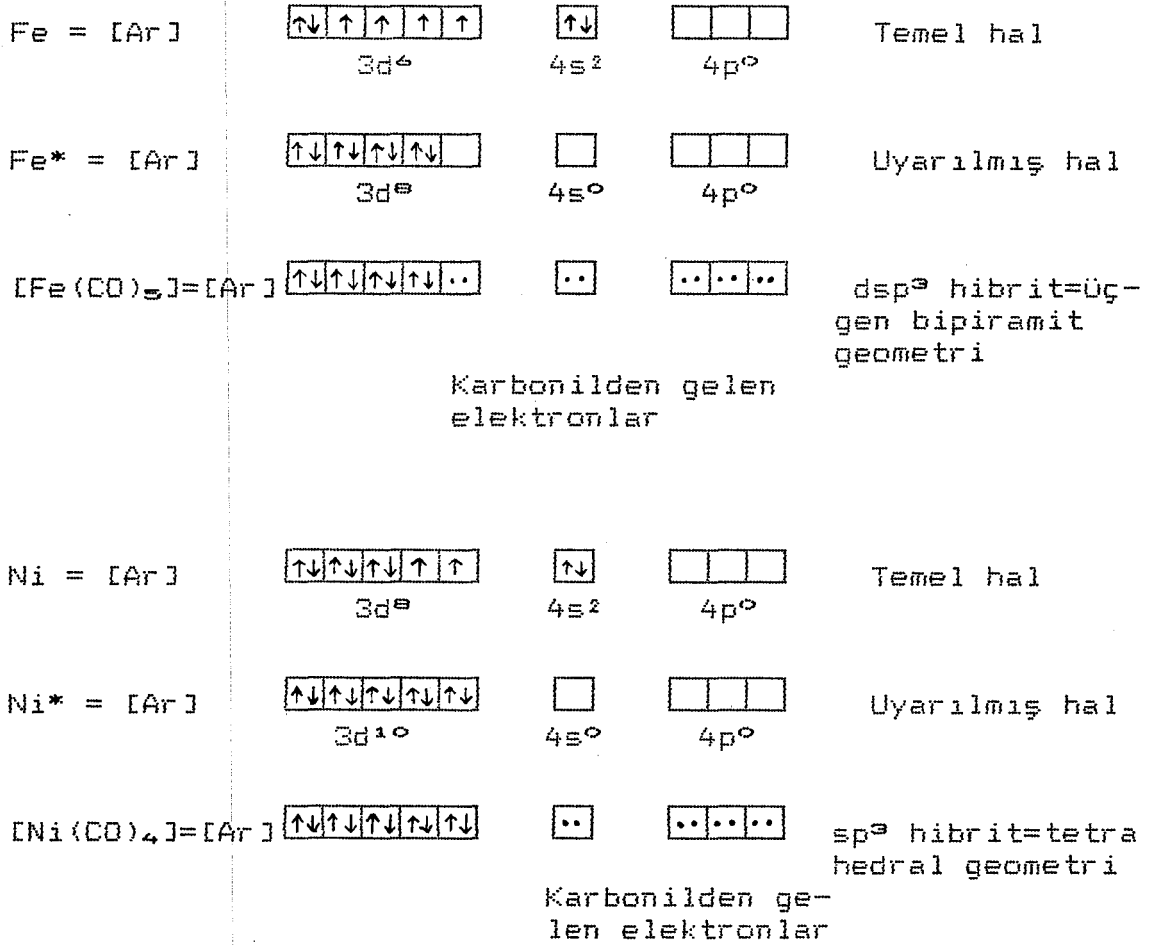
Fe = [Ar] ↑↓ ↑ ↑ ↑ ↑ ↑↓ Temel hal
$3d^6$ $4s^2$ $4p^0$

Fe* = [Ar] ↑↓ ↑↓ ↑↓ ↑↓ Uyarılmış hal
$3d^8$ $4s^0$ $4p^0$

[Fe(CO)$_5$]=[Ar] ↑↓ ↑↓ ↑↓ ↑↓ ·· ·· ·· ·· ·· $dsp^3$ hibrit=Üçgen bipiramit geometri

Karbonilden gelen elektronlar

Ni = [Ar] ↑↓ ↑↓ ↑↓ ↑ ↑ ↑↓ Temel hal
$3d^8$ $4s^2$ $4p^0$

Ni* = [Ar] ↑↓ ↑↓ ↑↓ ↑↓ ↑↓ Uyarılmış hal
$3d^{10}$ $4s^0$ $4p^0$

[Ni(CO)$_4$]=[Ar] ↑↓ ↑↓ ↑↓ ↑↓ ↑↓ ·· ·· ·· ·· $sp^3$ hibrit=tetrahedral geometri

Karbonilden gelen elektronlar